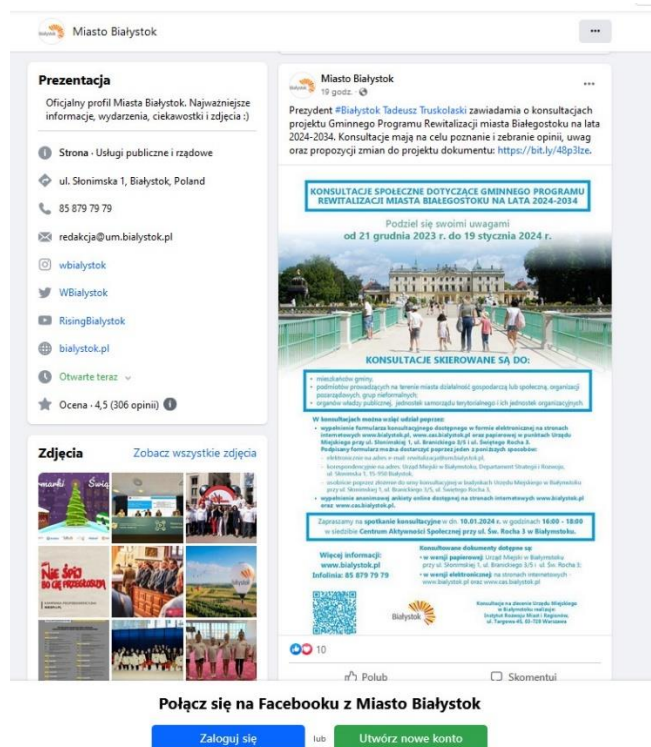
Miasto Białystok

...

Prezentacja

Oficjalny profil Miasta Białystok. Najważniejsze informacje, wydarzenia, ciekawostki i zdjęcia :)

Strona · Usługi publiczne i rządowe

ul. Słonimska 1, Białystok, Poland

85 879 79 79

redakcja@um.bialystok.pl

wbialystok

WBialystok

RisingBialystok

bialystok.pl

Otwarte teraz

Ocena · 4,5 (306 opinii)

Zdjęcia

Zobacz wszystkie zdjęcia

Nie śpij bo cię przeskoczą

Miasto Białystok
19 godz. ·

Prezydent #Białystok Tadeusz Truskolaski zawiadamia o konsultacjach projektu Gminnego Programu Rewitalizacji miasta Białegostoku na lata 2024-2034. Konsultacje mają na celu poznanie i zebranie opinii, uwag oraz propozycji zmian do projektu dokumentu: https://bit.ly/48p3lze.

KONSULTACJE SPOŁECZNE DOTYCZĄCE GMINNEGO PROGRAMU REWITALIZACJI MIASTA BIAŁEGOSTOKU NA LATA 2024-2034

Podziel się swoimi uwagami
od 21 grudnia 2023 r. do 19 stycznia 2024 r.

KONSULTACJE SKIEROWANE SĄ DO:

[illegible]

Zapraszamy na spotkanie konsultacyjne w dn. 10.01.2024 r. w godzinach 16:00 - 18:00 w siedzibie Centrum Aktywności Społecznej przy ul. Św. Rocha 3 w Białymstoku.

Więcej informacji:
www.bialystok.pl
Infolinia: 85 879 79 79

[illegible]

Białystok

10

Polub

Skomentuj

Połącz się na Facebooku z Miasto Białystok

Zaloguj się

lub

Utwórz nowe konto